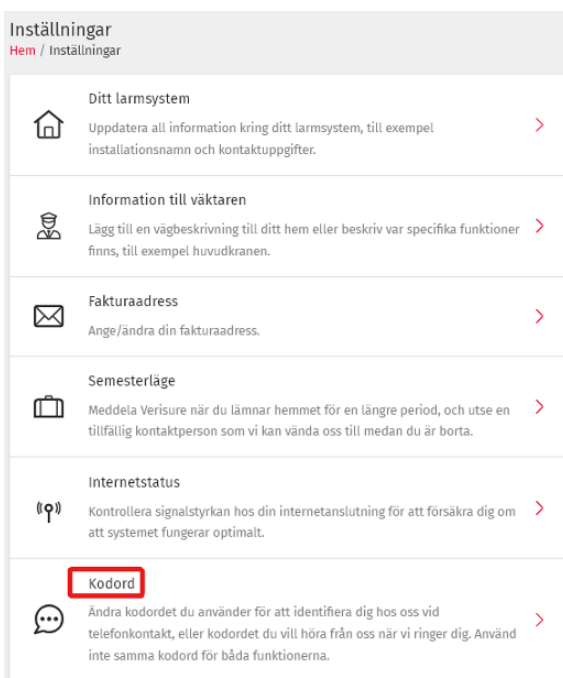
Inställningar
Hem / Inställningar

Ditt larmsystem
Uppdatera all information kring ditt larmsystem, till exempel installationsnamn och kontaktuppgifter.

Information till väktaren
Lägg till en vägbeskrivning till ditt hem eller beskriv var specifika funktioner finns, till exempel huvudkranen.

Fakturaadress
Ange/ändra din fakturaadress.

Semesterläge
Meddela Verisure när du lämnar hemmet för en längre period, och utse en tillfällig kontaktperson som vi kan vända oss till medan du är borta.

Internetstatus
Kontrollera signalstyrkan hos din internetanslutning för att försäkra dig om att systemet fungerar optimalt.

Kodord
Ändra kodordet du använder för att identifiera dig hos oss vid telefonkontakt, eller kodordet du vill höra från oss när vi ringer dig. Använd inte samma kodord för båda funktionerna.